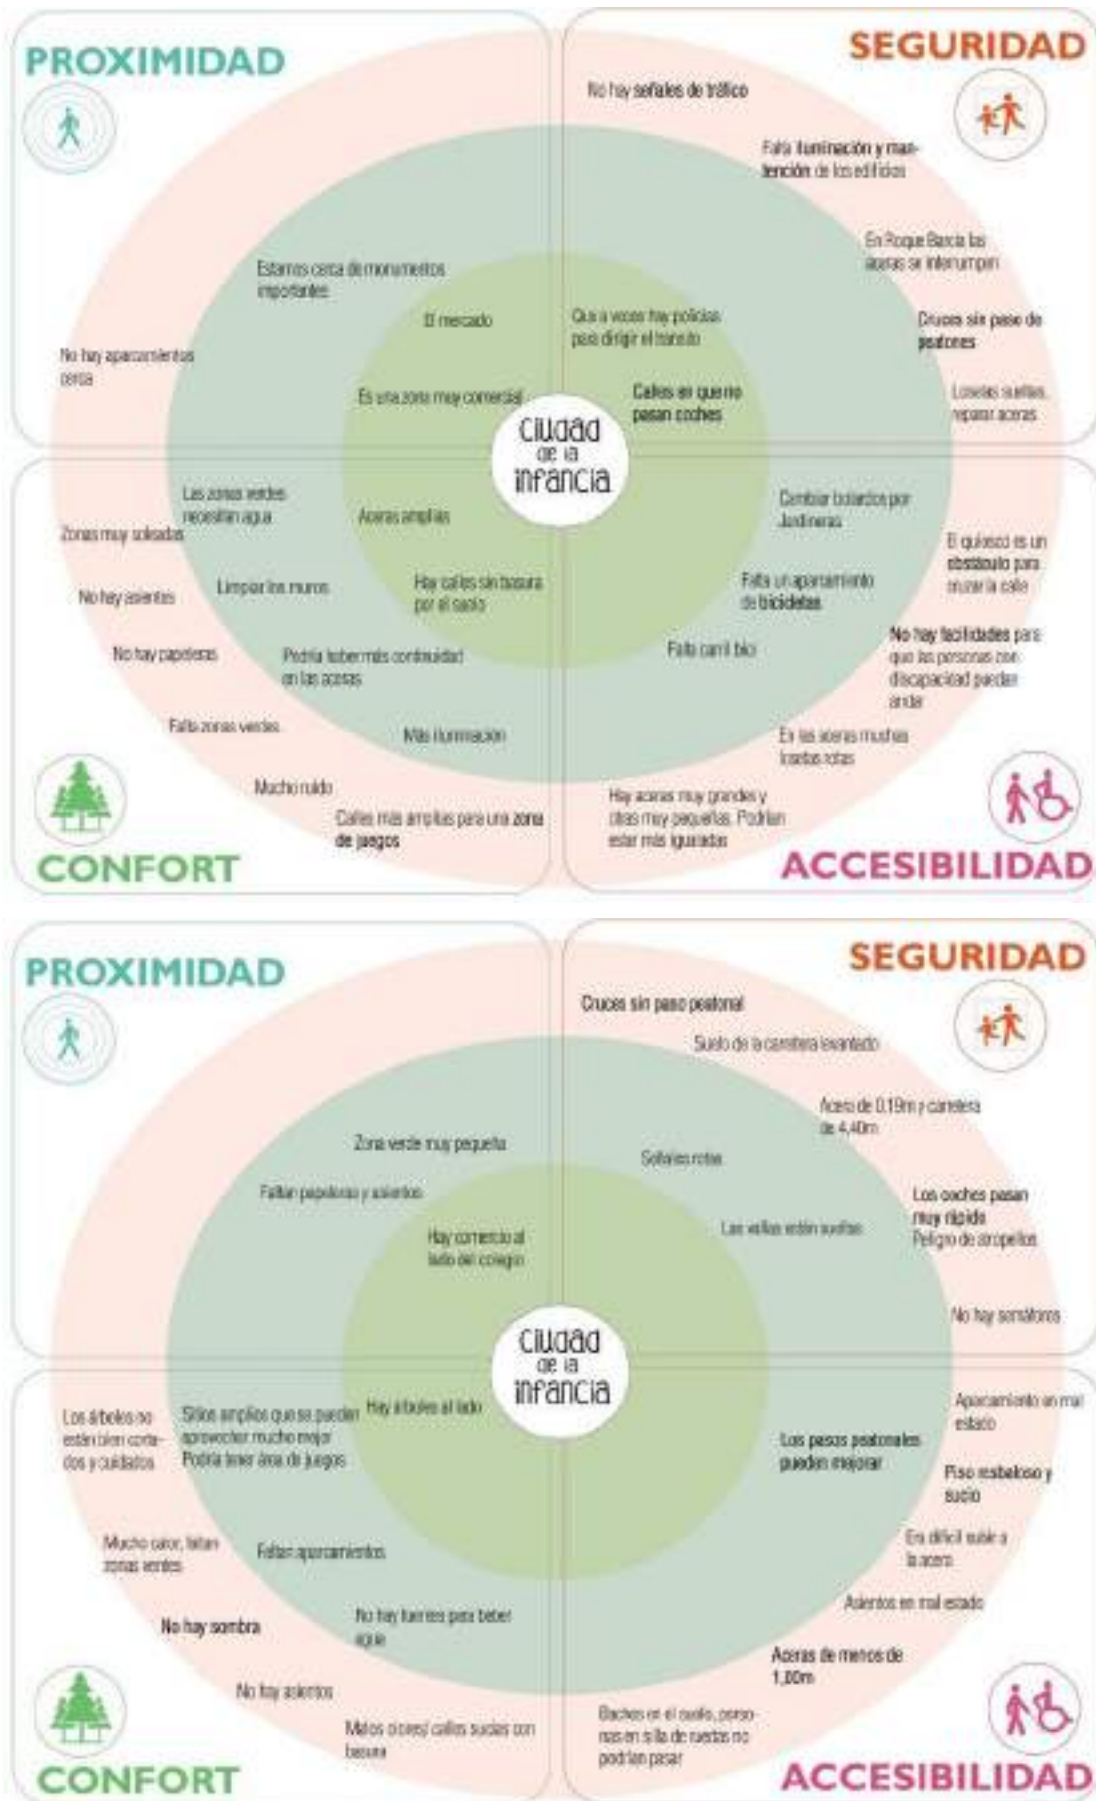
PROXIMIDAD

SEGURIDAD

No hay señales de tráfico

Falta iluminación y mantención de los edificios

En Roque Barcia las aceras se interrumpen

Cruces sin paso de peatones

Losetas sueltas, reparar aceras

Estamos cerca de monumentos importantes

El mercado

Que a veces hay policías para dirigir el transito

No hay aparcamientos cerca

Es una zona muy comercial

Calles en que no pasan coches

Ciudad de la infancia

Las zonas verdes necesitan agua

Aceras amplias

Cambiar bolardos por Jardineras

Zonas muy soleadas

El quiosco es un obstáculo para cruzar la calle

No hay asientos

Limpiar los muros

Hay calles sin basura por el suelo

Falta un aparcamiento de bicicletas

No hay papeleras

Podría haber más continuidad en las aceras

Falta carril bici

No hay facilidades para que las personas con discapacidad puedan andar

Falta zonas verdes

Más iluminación

En las aceras muchas losetas rotas

Mucho ruido

Calles más amplias para una zona de juegos

Hay aceras muy grandes y otras muy pequeñas. Podrían estar más igualadas

CONFORT

ACCESIBILIDAD

PROXIMIDAD

SEGURIDAD

Cruces sin paso peatonal

Suelo de la carretera levantado

Acera de 0,19m y carretera de 4,40m

Zona verde muy pequeña

Señales rotas

Faltan papeleras y asientos

Los coches pasan muy rápido Peligro de atropellos

Hay comercio al lado del colegio

Las vallas están sueltas

No hay semáforos

Ciudad de la infancia

Aparcamiento en mal estado

Los árboles no están bien cortados y cuidados

Sitios amplios que se pueden aprovechar mucho mejor Podría tener área de juegos

Hay árboles al lado

Los pasos peatonales pueden mejorar

Piso resbaloso y sucio

Mucho calor, faltan zonas verdes

Faltan aparcamientos

Es difícil subir a la acera

No hay sombra

No hay fuentes para beber agua

Asientos en mal estado

Aceras de menos de 1,00m

No hay asientos

Malos olores/ calles sucias con basura

Baches en el suelo, personas en silla de ruedas no podrían pasar

CONFORT

ACCESIBILIDAD